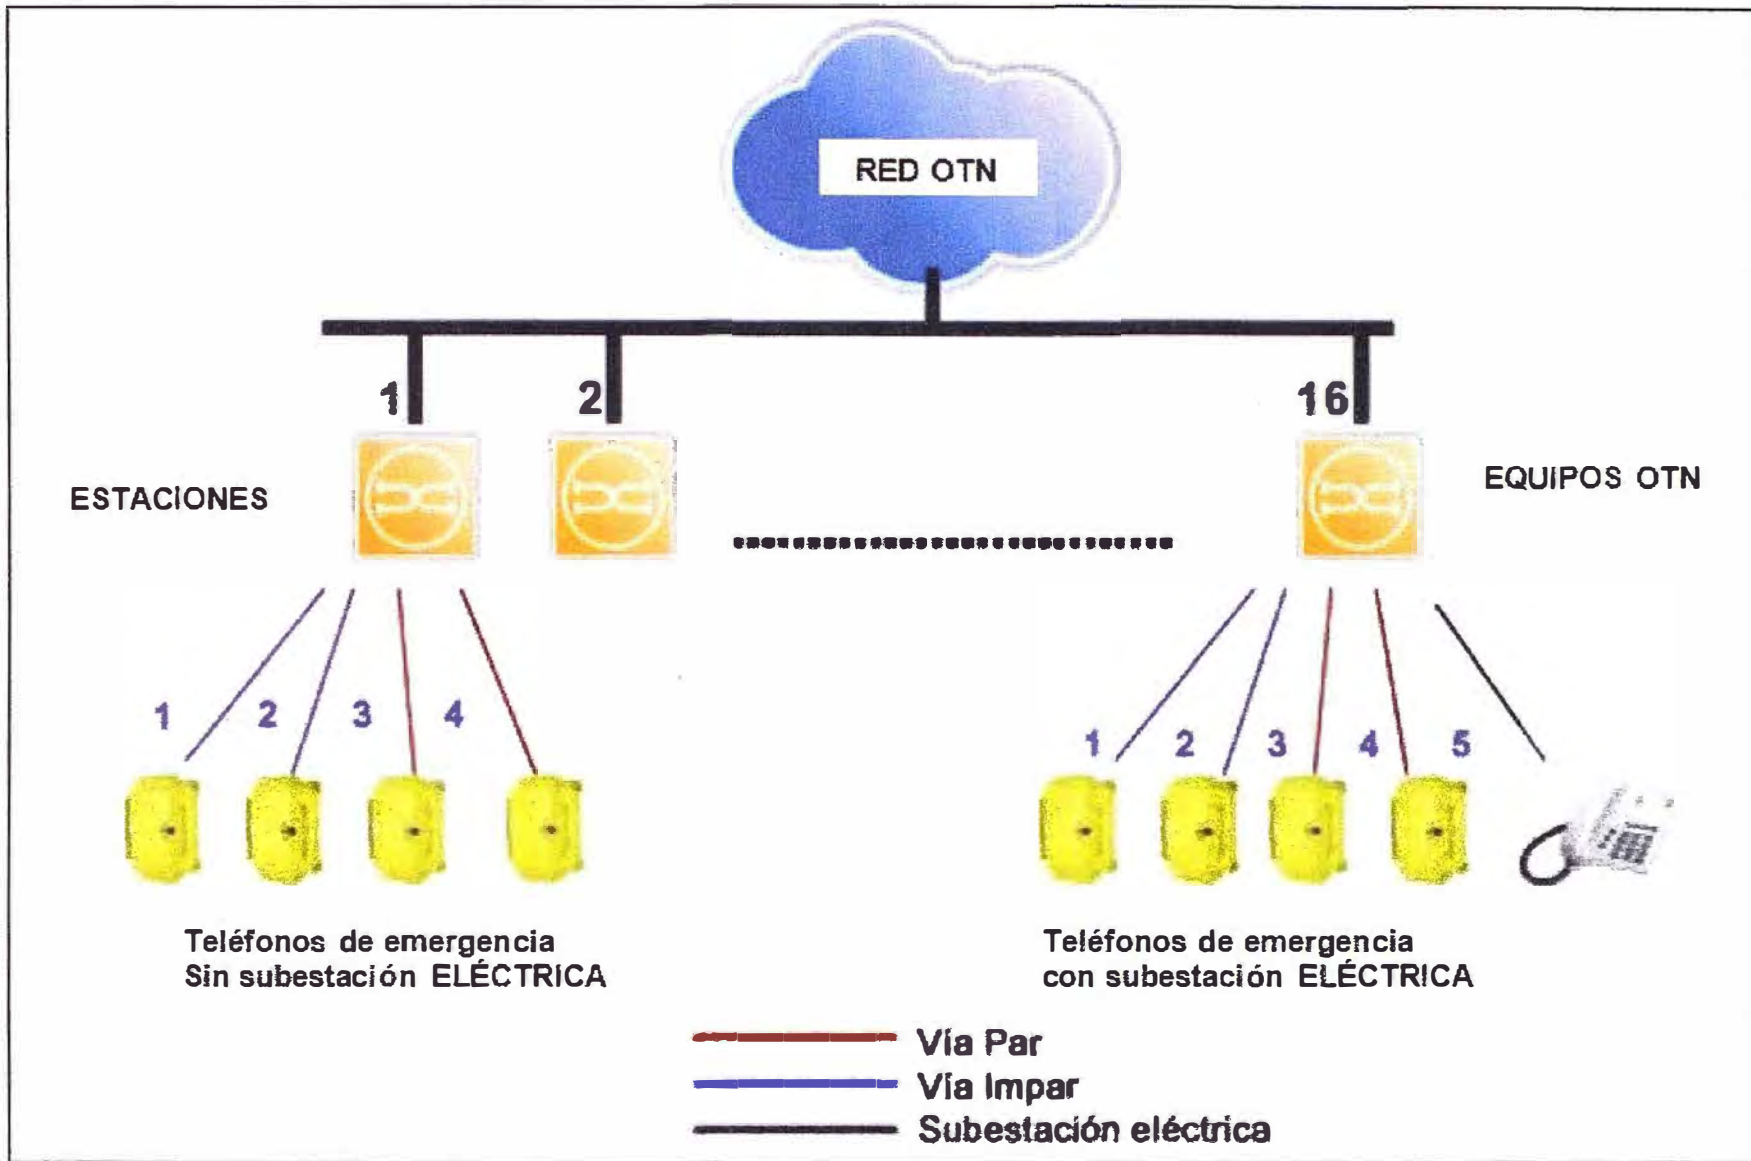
RED OTN

1

2

16

ESTACIONES

EQUIPOS OTN

1 2 3 4

1 2 3 4 5

Teléfonos de emergencia
Sin subestación ELÉCTRICA

Teléfonos de emergencia
con subestación ELÉCTRICA

Via Par
Via Impar
Subestación eléctrica